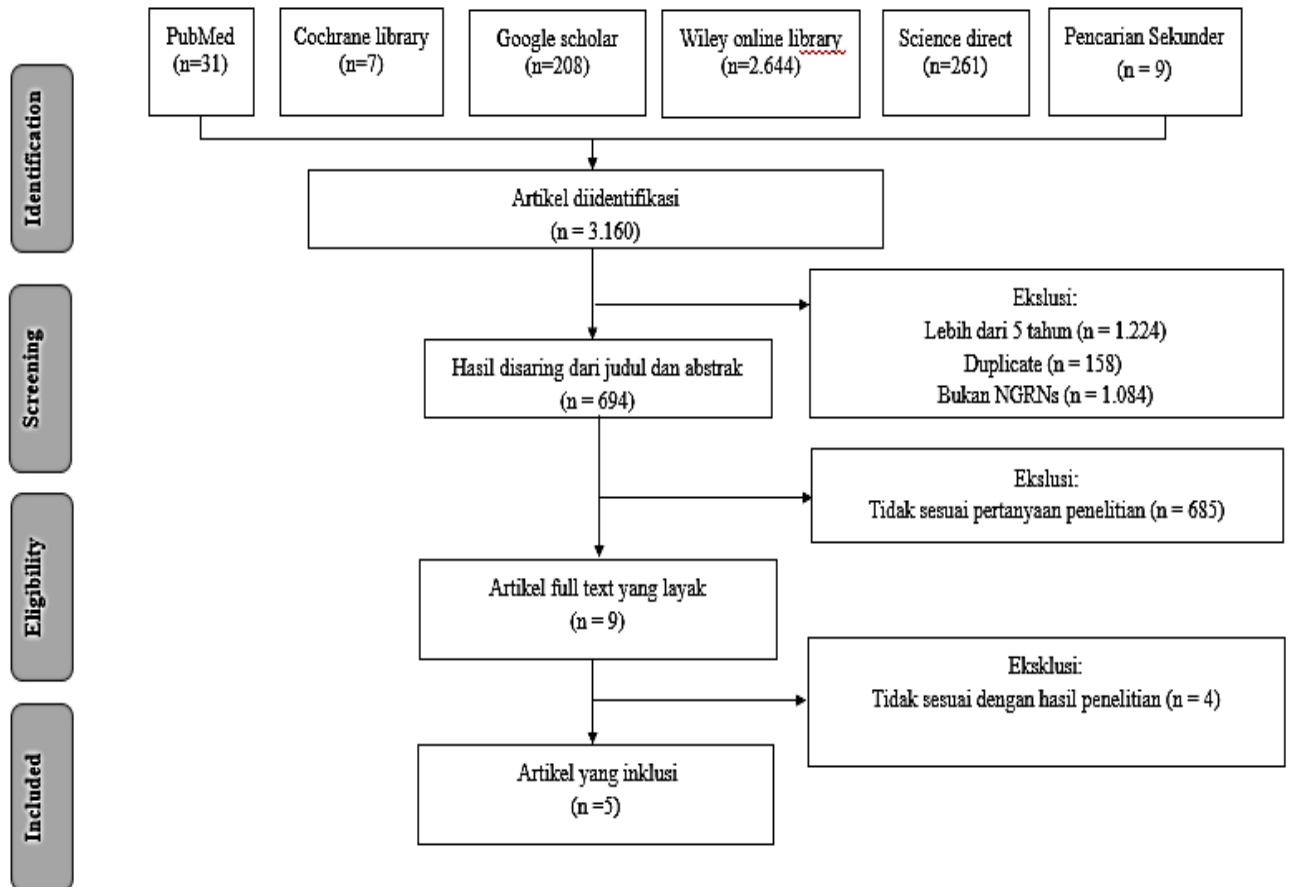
Identification

PubMed (n=31)

Cochrane library (n=7)

Google scholar (n=208)

Wiley online library (n=2.644)

Science direct (n=261)

Pencarian Sekunder (n = 9)

Artikel diidentifikasi (n = 3.160)

Screening

Ekslusi:
Lebih dari 5 tahun (n = 1.224)
Duplicate (n = 158)
Bukan NGRNs (n = 1.084)

Hasil disaring dari judul dan abstrak (n = 694)

Eligibility

Ekslusi:
Tidak sesuai pertanyaan penelitian (n = 685)

Artikel full text yang layak (n = 9)

Eksklusi:
Tidak sesuai dengan hasil penelitian (n = 4)

Included

Artikel yang inklusi (n =5)